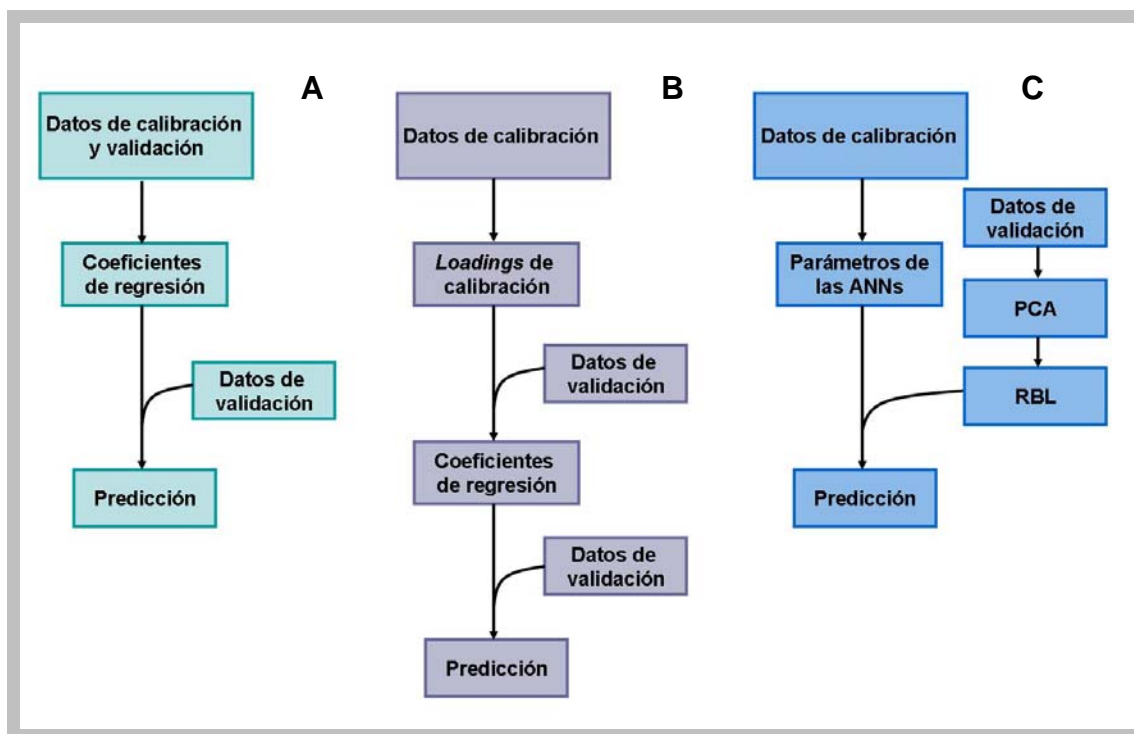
A

Datos de calibración y validación

Coeficientes de regresión

Datos de validación

Predicción

B

Datos de calibración

*Loadings* de calibración

Datos de validación

Coeficientes de regresión

Datos de validación

Predicción

C

Datos de calibración

Parámetros de las ANNs

Datos de validación

PCA

RBL

Predicción